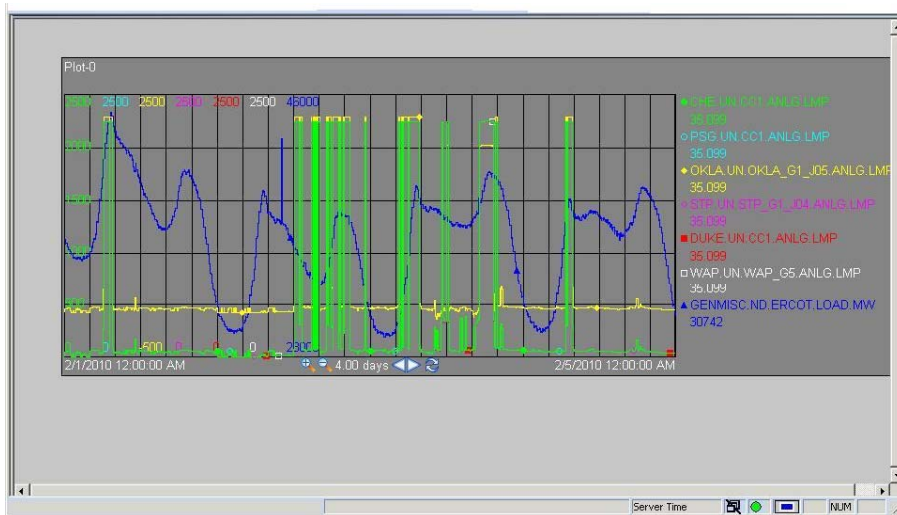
Plot-0

2500 2500 2500 2500 2500 2500 46000

-500 0 0 0 2800

2/1/2010 12:00:00 AM 4.00 days 2/5/2010 12:00:00 AM

CHE.UN.CC1.ANLG.LMP
35.099
PSG.UN.CC1.ANLG.LMP
35.099
OKLA.UN.OKLA_G1_J05.ANLG.LMP
35.099
STP.UN.STP_G1_J04.ANLG.LMP
35.099
DUKE.UN.CC1.ANLG.LMP
35.099
WAP.UN.WAP_G5.ANLG.LMP
35.099
GENMISC.ND.ERCOT.LOAD.MW
30742

Server Time NUM